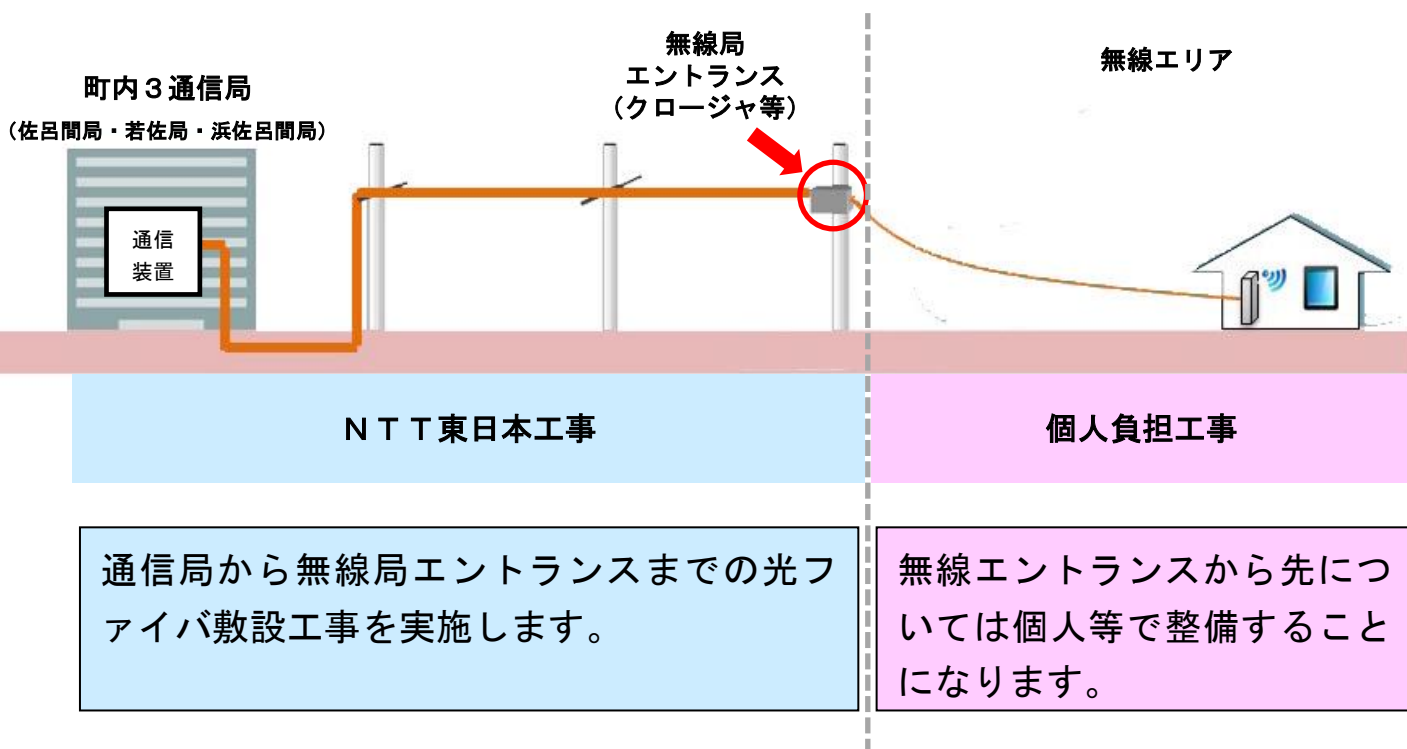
町内３通信局
（佐呂間局・若佐局・浜佐呂間局）

通信
装置

無線局
エントランス
（クロージャ等）

無線エリア

ＮＴＴ東日本工事

個人負担工事

通信局から無線局エントランスまでの光ファイバ敷設工事を実施します。

無線エントランスから先については個人等で整備することになります。